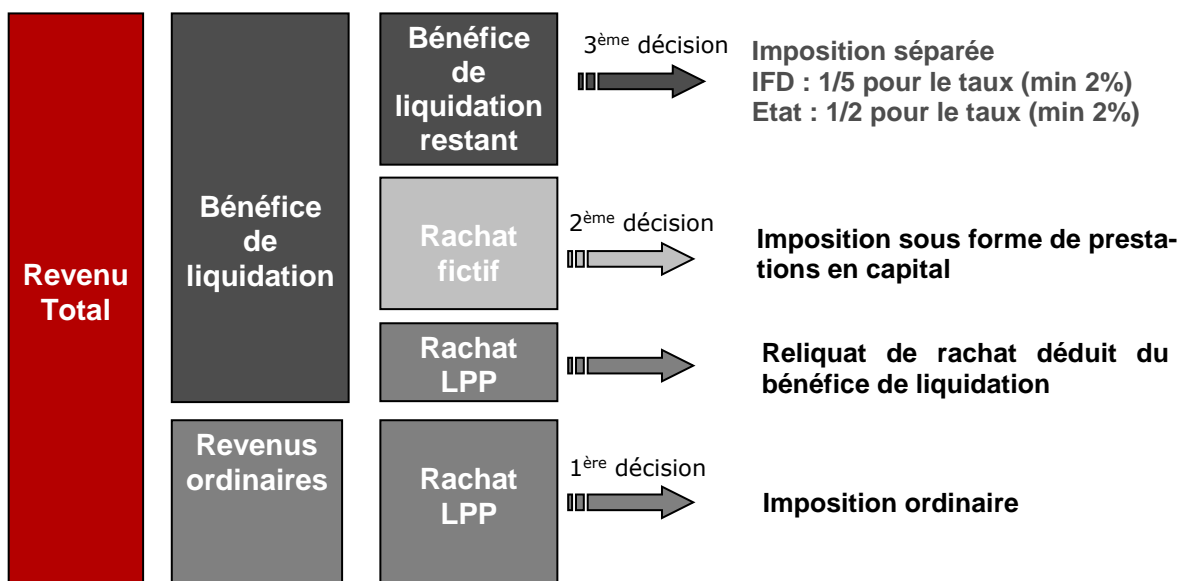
Revenu Total

Bénéfice de liquidation

Revenus ordinaires

Bénéfice de liquidation restant

Rachat fictif

Rachat LPP

Rachat LPP

3$^{ème}$ décision

Imposition séparée
IFD : 1/5 pour le taux (min 2%)
Etat : 1/2 pour le taux (min 2%)

2$^{ème}$ décision

Imposition sous forme de prestations en capital

Reliquat de rachat déduit du bénéfice de liquidation

1$^{ère}$ décision

Imposition ordinaire